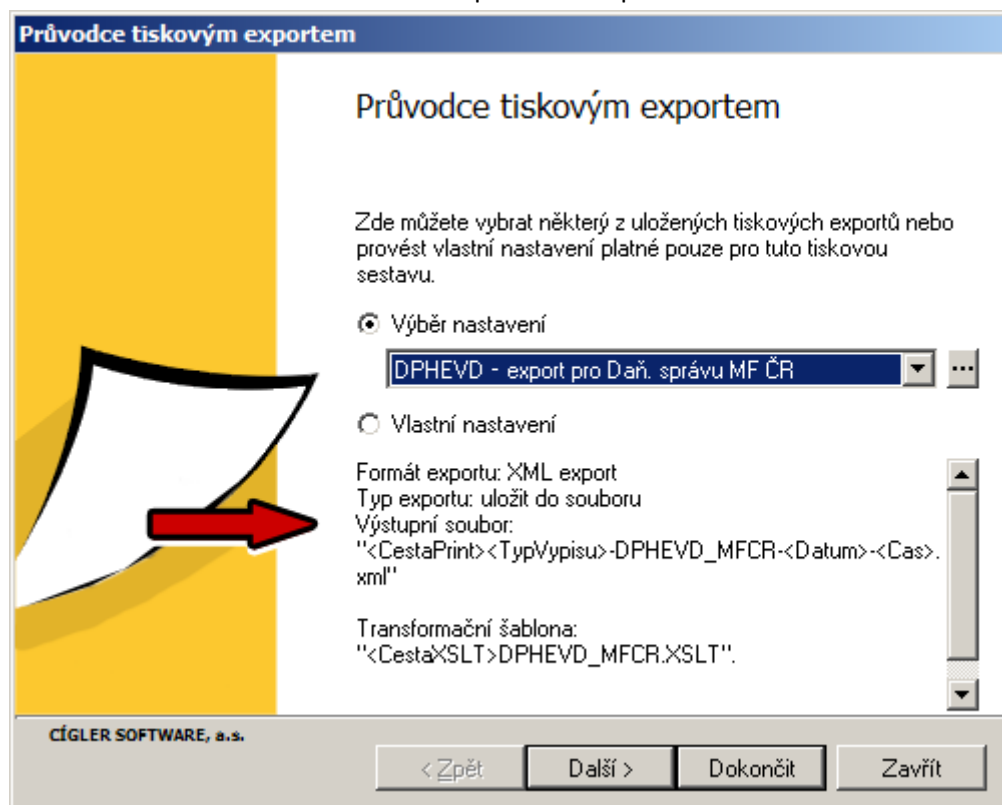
Průvodce tiskovým exportem

Průvodce tiskovým exportem

Zde můžete vybrat některý z uložených tiskových exportů nebo provést vlastní nastavení platné pouze pro tuto tiskovou sestavu.

Výběr nastavení

DPHEVD - export pro Daň. správu MF ČR

...

Vlastní nastavení

Formát exportu: XML export
Typ exportu: uložit do souboru
Výstupní soubor:
"<CestaPrint><TypVypisu>-DPHEVD_MFCR-<Datum>-<Cas>.xml"

Transformační šablona:
"<CestaXSLT>DPHEVD_MFCR.XSLT".

CÍGLER SOFTWARE, a.s.

< Zpět

Další >

Dokončit

Zavřít